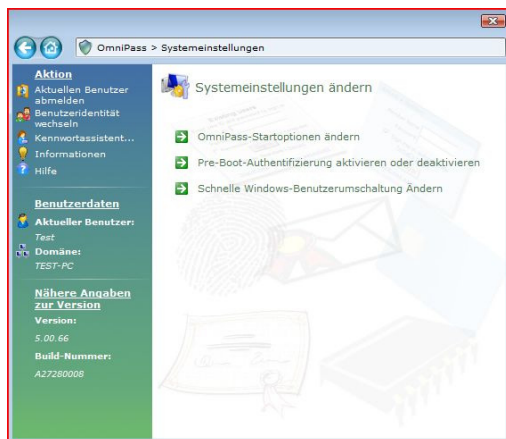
OmniPass > Systemeinstellungen

Aktion
Aktuellen Benutzer abmelden
Benutzeridentität wechseln
Kennwortassistent...
Informationen
Hilfe

Benutzerdaten
Aktueller Benutzer:
Test
Domäne:
TEST-PC

Nähere Angaben zur Version
Version:
5.00.66
Build-Nummer:
A27280008

Systemeinstellungen ändern

OmniPass-Startoptionen ändern

Pre-Boot-Authentifizierung aktivieren oder deaktivieren

Schnelle Windows-Benutzerumschaltung Ändern